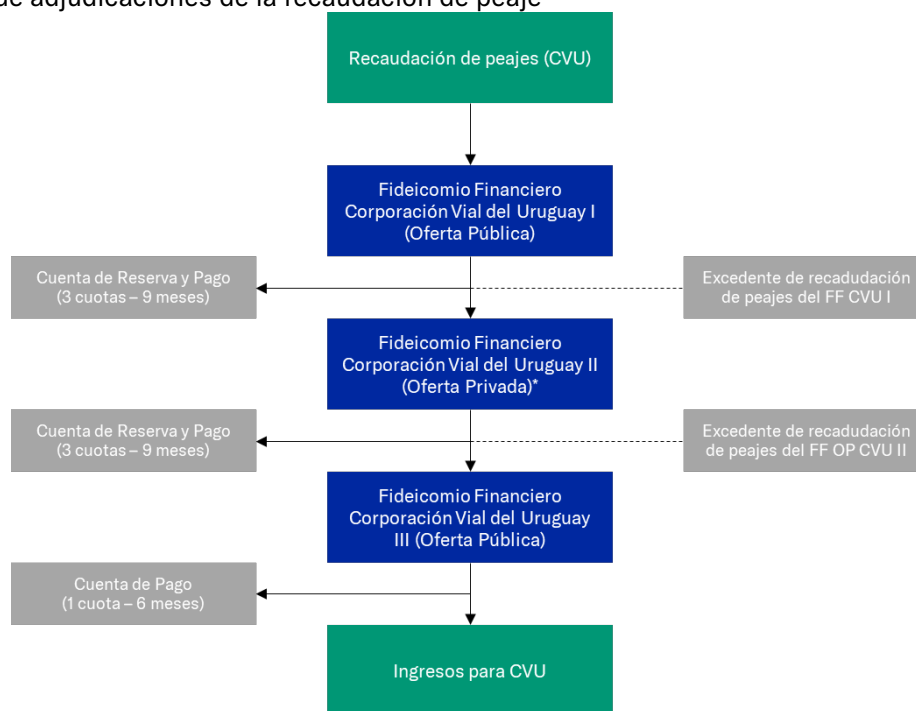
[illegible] adjudicaciones de la recaudación de peaje

Recaudación de peajes (CVU)

Fideicomiso Financiero Corporación Vial del Uruguay I (Oferta Pública)

Cuenta de Reserva y Pago (3 cuotas – 9 meses)

Excedente de recadudación de peajes del FF CVU I

Fideicomio Financiero Corporación Vial del Uruguay II (Oferta Privada)*

Cuenta de Reserva y Pago (3 cuotas – 9 meses)

Excedente de recadudación de peajes del FF OP CVU II

Fideicomio Financiero Corporación Vial del Uruguay III (Oferta Pública)

Cuenta de Pago (1 cuota – 6 meses)

Ingresos para CVU